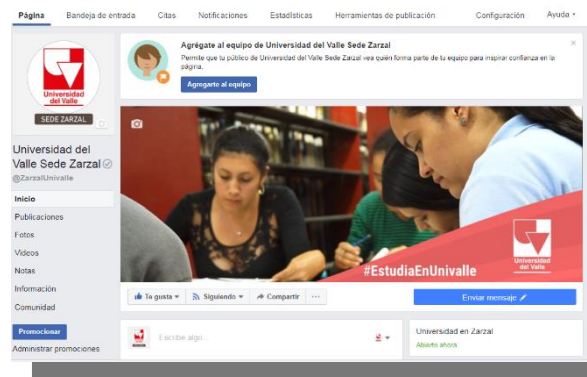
Página Bandeja de entrada Citas Notificaciones Estadísticas Herramientas de publicación Configuración Ayuda

Universidad del Valle

SEDE ZARZAL

Universidad del Valle Sede Zarzal

@ZarzalUnivalle

Inicio

Publicaciones

Fotos

Videos

Notas

Información

Comunidad

Promocionar

Administrar promociones

Agrégate al equipo de Universidad del Valle Sede Zarzal

Permite que tu público de Universidad del Valle Sede Zarzal vea quién forma parte de tu equipo para inspirar confianza en la página.

Agregarte al equipo

#EstudiaEnUnivalle

Universidad del Valle

Te gusta

Siguiendo

Compartir

...

Enviar mensaje

Escribe algo...

Universidad en Zarzal

Abierto ahora